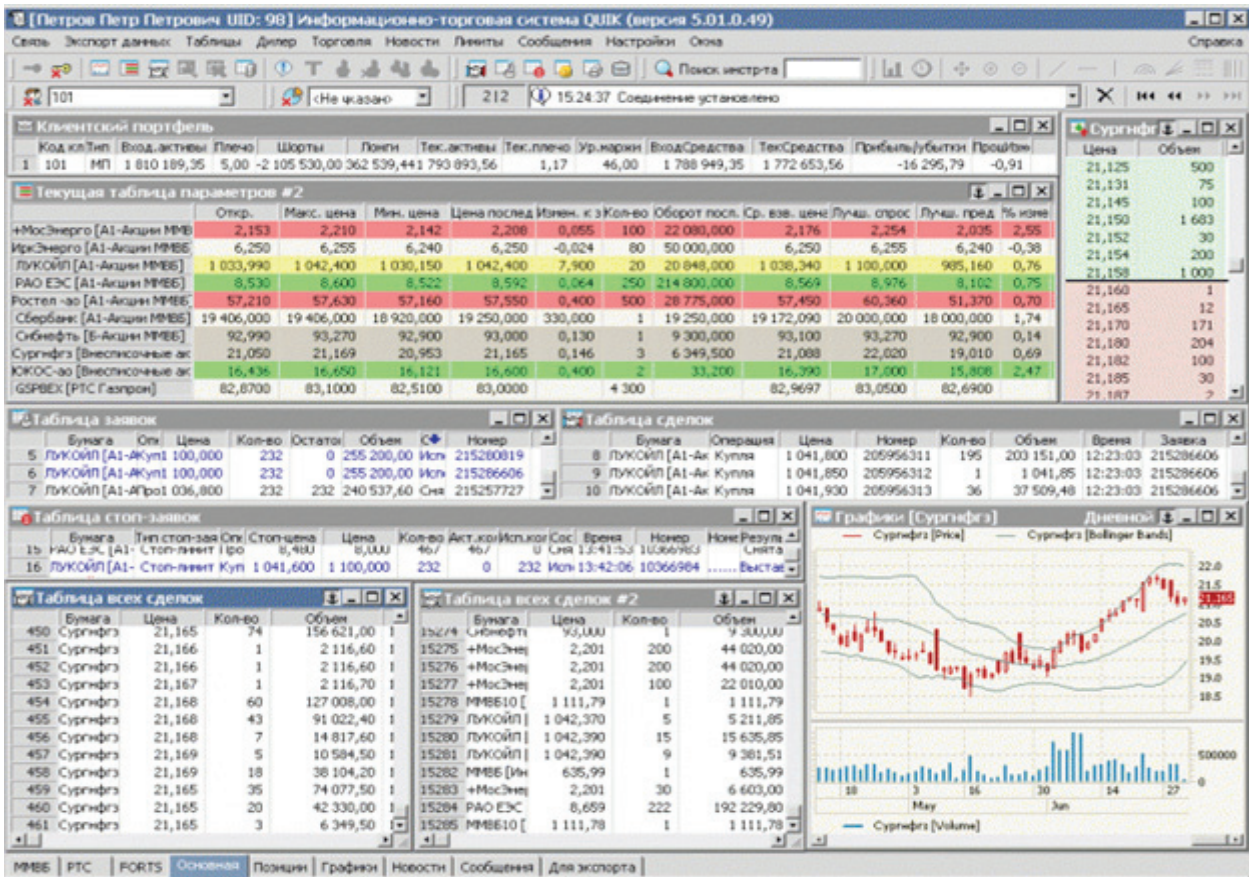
[Петров Петр Петрович UID: 98] Информационно-торговая система QUIK (версия 5.01.0.49)

Связь Экспорт данных Таблицы Дилер Торговля Новости Лимиты Сообщения Настройки Окна Справка

Поиск инстр-та

101 <Не указано> 212 15:24:37 Соединение установлено

Клиентский портфель

| | Код кл | Тип | Вход.активы | Плечо | Шорты | Лонги | Тек.активы | Тек.плечо | Ур.маржи | ВходСредства | ТекСредства | Прибыль/убытки | Проц |
|---|---|---|---|---|---|---|---|---|---|---|---|---|---|
| 1 | 101 | МП | 1 810 189,35 | 5,00 | -2 105 530,00 | 362 539,44 | 1 793 893,56 | 1,17 | 46,00 | 1 788 949,35 | 1 772 653,56 | -16 295,79 | -0,91 |

Текущая таблица параметров #2

| | Откр. | Макс. цена | Мин. цена | Цена послед | Измен. к з | Кол-во | Оборот посл. | Ср. взв. цена | Лучш. спрос | Лучш. пред | % изме |
|---|---|---|---|---|---|---|---|---|---|---|---|
| +МосЭнерго [А1-Акции ММВ | 2,153 | 2,210 | 2,142 | 2,208 | 0,055 | 100 | 22 080,000 | 2,176 | 2,254 | 2,035 | 2,55 |
| ИркЭнерго [А1-Акции ММВБ | 6,250 | 6,255 | 6,240 | 6,250 | -0,024 | 80 | 50 000,000 | 6,250 | 6,255 | 6,240 | -0,38 |
| ЛУКОЙЛ [А1-Акции ММВБ] | 1 033,990 | 1 042,400 | 1 030,150 | 1 042,400 | 7,900 | 20 | 20 848,000 | 1 038,340 | 1 100,000 | 985,160 | 0,76 |
| РАО ЕЭС [А1-Акции ММВБ] | 8,530 | 8,600 | 8,522 | 8,592 | 0,064 | 250 | 214 800,000 | 8,569 | 8,976 | 8,102 | 0,75 |
| Ростел -ао [А1-Акции ММВБ] | 57,210 | 57,630 | 57,160 | 57,550 | 0,400 | 500 | 28 775,000 | 57,450 | 60,360 | 51,370 | 0,70 |
| Сбербанк [А1-Акции ММВБ] | 19 406,000 | 19 406,000 | 18 920,000 | 19 250,000 | 330,000 | 1 | 19 250,000 | 19 172,090 | 20 000,000 | 18 000,000 | 1,74 |
| Сибнефть [Б-Акции ММВБ] | 92,990 | 93,270 | 92,900 | 93,000 | 0,130 | 1 | 9 300,000 | 93,100 | 93,270 | 92,900 | 0,14 |
| Сургнфгз [Внесписочные ак | 21,050 | 21,169 | 20,953 | 21,165 | 0,146 | 3 | 6 349,500 | 21,088 | 22,020 | 19,010 | 0,69 |
| ЮКОС-ао [Внесписочные ак | 16,436 | 16,650 | 16,121 | 16,600 | 0,400 | 2 | 33,200 | 16,390 | 17,000 | 15,808 | 2,47 |
| GSPBEX [РТС Газпром] | 82,8700 | 83,1000 | 82,5100 | 83,0000 | | 4 300 | | 82,9697 | 83,0500 | 82,6900 | |

Сургнфгз

| Цена | Объем |
|---|---|
| 21,125 | 500 |
| 21,131 | 75 |
| 21,145 | 100 |
| 21,150 | 1 683 |
| 21,152 | 30 |
| 21,154 | 200 |
| 21,158 | 1 000 |
| 21,160 | 1 |
| 21,165 | 12 |
| 21,170 | 171 |
| 21,180 | 204 |
| 21,182 | 100 |
| 21,185 | 30 |
| 21,187 | 2 |

Таблица заявок

| | Бумага | Опе | Цена | Кол-во | Остаток | Объем | С | Номер |
|---|---|---|---|---|---|---|---|---|
| 5 | ЛУКОЙЛ [А1-А | Куп | 100,000 | 232 | 0 | 255 200,00 | Исп | 215280819 |
| 6 | ЛУКОЙЛ [А1-А | Куп | 100,000 | 232 | 0 | 255 200,00 | Исп | 215286606 |
| 7 | ЛУКОЙЛ [А1-А | Про | 1 036,800 | 232 | 232 | 240 537,60 | Сня | 215257727 |

Таблица сделок

| | Бумага | Операция | Цена | Номер | Кол-во | Объем | Время | Заявка |
|---|---|---|---|---|---|---|---|---|
| 8 | ЛУКОЙЛ [А1-Ак | Купля | 1 041,800 | 205956311 | 195 | 203 151,00 | 12:23:03 | 215286606 |
| 9 | ЛУКОЙЛ [А1-Ак | Купля | 1 041,850 | 205956312 | 1 | 1 041,85 | 12:23:03 | 215286606 |
| 10 | ЛУКОЙЛ [А1-Ак | Купля | 1 041,930 | 205956313 | 36 | 37 509,48 | 12:23:03 | 215286606 |

Таблица стоп-заявок

| | Бумага | Тип стоп-зая | Опе | Стоп-цена | Цена | Кол-во | Акт.кол | Исп.кол | Сос | Время | Номер | Номе | Резуль |
|---|---|---|---|---|---|---|---|---|---|---|---|---|---|
| 15 | РАО ЕЭС [А1- | Стоп-лимит | Про | 8,480 | 8,000 | 467 | 467 | 0 | Сня | 13:41:53 | 10366983 | | Снята |
| 16 | ЛУКОЙЛ [А1- | Стоп-лимит | Куп | 1 041,600 | 1 100,000 | 232 | 0 | 232 | Исп | 13:42:06 | 10366984 | ...... | Выстав |

Графики [Сургнфгз] Дневной

Сургнфгз [Price] Сургнфгз [Bollinger Bands]

22.0 21.5 21.165 20.5 20.0 19.5 19.0 18.5

500000 0

10 3 16 30 14 27
May Jun

Сургнфгз [Volume]

Таблица всех сделок

| | Бумага | Цена | Кол-во | Объем | |
|---|---|---|---|---|---|
| 450 | Сургнфгз | 21,165 | 74 | 156 621,00 | 1 |
| 451 | Сургнфгз | 21,166 | 1 | 2 116,60 | 1 |
| 452 | Сургнфгз | 21,166 | 1 | 2 116,60 | 1 |
| 453 | Сургнфгз | 21,167 | 1 | 2 116,70 | 1 |
| 454 | Сургнфгз | 21,168 | 60 | 127 008,00 | 1 |
| 455 | Сургнфгз | 21,168 | 43 | 91 022,40 | 1 |
| 456 | Сургнфгз | 21,168 | 7 | 14 817,60 | 1 |
| 457 | Сургнфгз | 21,169 | 5 | 10 584,50 | 1 |
| 458 | Сургнфгз | 21,169 | 18 | 38 104,20 | 1 |
| 459 | Сургнфгз | 21,165 | 35 | 74 077,50 | 1 |
| 460 | Сургнфгз | 21,165 | 20 | 42 330,00 | 1 |
| 461 | Сургнфгз | 21,165 | 3 | 6 349,50 | 1 |

Таблица всех сделок #2

| | Бумага | Цена | Кол-во | Объем |
|---|---|---|---|---|
| 15274 | Сибнефть | 93,000 | 1 | 9 300,000 |
| 15275 | +МосЭнер | 2,201 | 200 | 44 020,00 |
| 15276 | +МосЭнер | 2,201 | 200 | 44 020,00 |
| 15277 | +МосЭнер | 2,201 | 100 | 22 010,00 |
| 15278 | ММВБ10 [ | 1 111,79 | 1 | 1 111,79 |
| 15279 | ЛУКОЙЛ [ | 1 042,370 | 5 | 5 211,85 |
| 15280 | ЛУКОЙЛ [ | 1 042,390 | 15 | 15 635,85 |
| 15281 | ЛУКОЙЛ [ | 1 042,390 | 9 | 9 381,51 |
| 15282 | ММВБ [Ин | 635,99 | 1 | 635,99 |
| 15283 | +МосЭнер | 2,201 | 30 | 6 603,00 |
| 15284 | РАО ЕЭС | 8,659 | 222 | 192 229,80 |
| 15285 | ММВБ10 [ | 1 111,78 | 1 | 1 111,78 |

ММВБ | РТС | FORTS | Основная | Позиции | Графики | Новости | Сообщения | Для экспорта